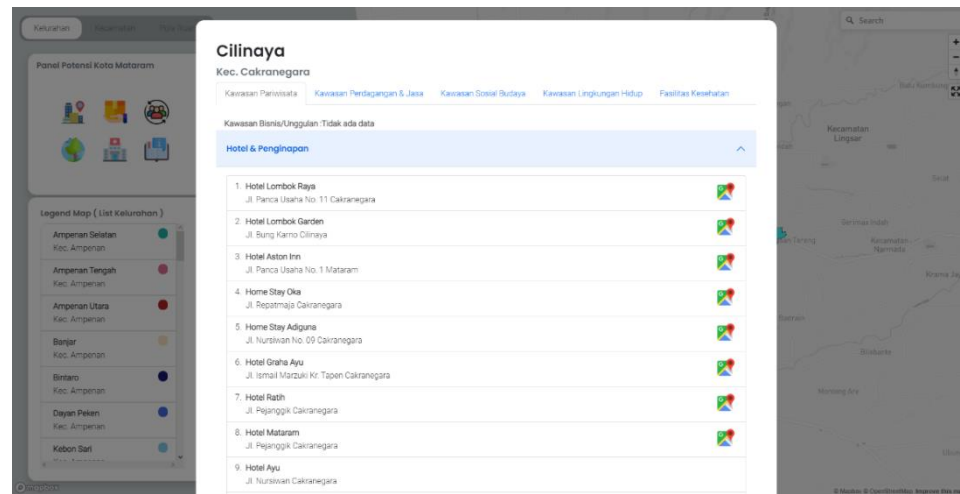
Kelurahan Kecamatan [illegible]

Panel Potensi Kota Mataram

Legend Map ( List Kelurahan )

Ampenan Selatan
Kec. Ampenan

Ampenan Tengah
Kec. Ampenan

Ampenan Utara
Kec. Ampenan

Banjar
Kec. Ampenan

Bintaro
Kec. Ampenan

Dayan Peken
Kec. Ampenan

Kebon Sari
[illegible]

Cilinaya

Kec. Cakranegara

Kawasan Pariwisata | Kawasan Perdagangan & Jasa | Kawasan Sosial Budaya | Kawasan Lingkungan Hidup | Fasilitas Kesehatan

Kawasan Bisnis/Unggulan :Tidak ada data

Hotel & Penginapan

1. Hotel Lombok Raya
Jl. Panca Usaha No. 11 Cakranegara

2. Hotel Lombok Garden
Jl. Bung Karno Cilinaya

3. Hotel Aston Inn
Jl. Panca Usaha No. 1 Mataram

4. Home Stay Oka
Jl. Repatmaja Cakranegara

5. Home Stay Adiguna
Jl. Nursiwan No. 09 Cakranegara

6. Hotel Graha Ayu
Jl. Ismail Marzuki Kr. Tapen Cakranegara

7. Hotel Ratih
Jl. Pejanggik Cakranegara

8. Hotel Mataram
Jl. Pejanggik Cakranegara

9. Hotel Ayu
Jl. Nursiwan Cakranegara

Q Search

Keramatan Lingsar

Gerimax Indah

Keramatan Narmada

Bukit Tinggi

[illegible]

© Mapbox © OpenStreetMap Improve this map